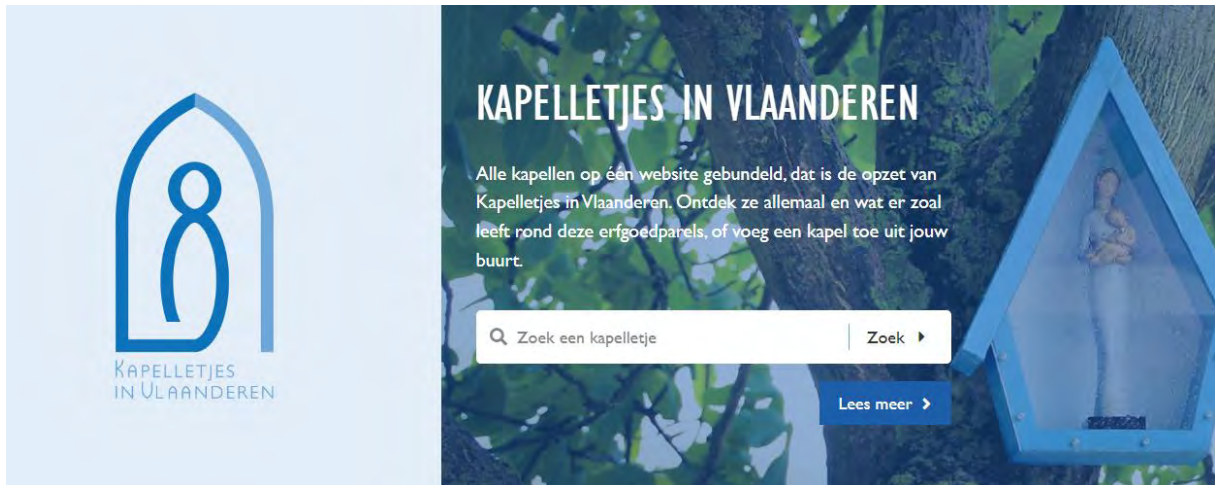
KAPELLETJES IN VLAANDEREN

KAPELLETJES IN VLAANDEREN

Alle kapellen op één website gebundeld, dat is de opzet van Kapelletjes in Vlaanderen. Ontdek ze allemaal en wat er zoal leeft rond deze erfgoedparels, of voeg een kapel toe uit jouw buurt.

Zoek een kapelletje

Zoek

Lees meer